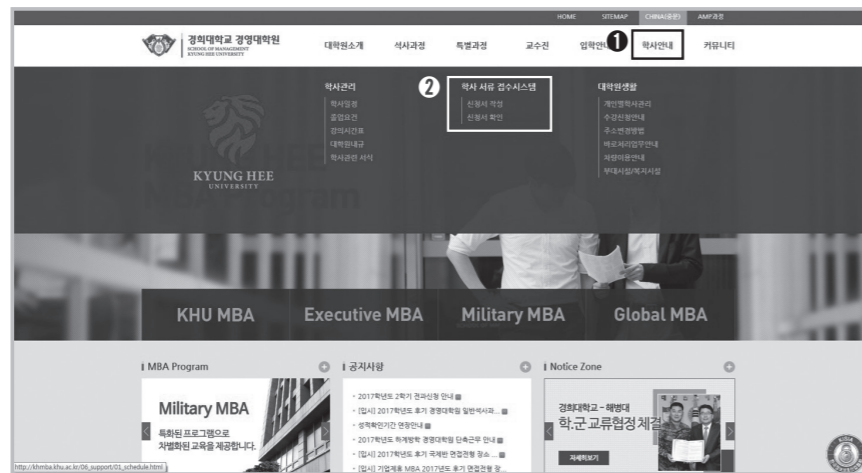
HOME SITEMAP CHINA(中文) AMP과정

경희대학교 경영대학원
SCHOOL OF MANAGEMENT
KYUNG HEE UNIVERSITY

대학원소개 석사과정 특별과정 교수진 입학안내 ❶ 학사안내 커뮤니티

학사관리
학사일정
졸업요건
강의시간표
대학원내규
학사관련 서식

❷ 학사 서류 접수시스템
신청서 작성
신청서 확인

대학원생활
개인별학사관리
수강신청안내
주소변경방법
바로처리업무안내
외방이용안내
부대시설/복지시설

KYUNG HEE
UNIVERSITY

Program

KHU MBA
Executive MBA
Military MBA
Global MBA

MBA Program

Military MBA
특화된 프로그램으로
차별화된 교육을 제공합니다.

공지사항

- 2017학년도 2학기 전파신청 안내
- [입시] 2017학년도 후기 경영대학원 일반석사과...
- 성적확인기간 연장안내
- 2017학년도 하계방학 경영대학원 단축근무 안내
- [입시] 2017학년도 후기 국제반 면접전형 장소 ...
- [입시] 기업계층 MBA 2017년도 후기 면접전형 장...

Notice Zone

경희대학교 - 해병대
학.군교류협정 체결

자세히보기

http://khmba.khu.ac.kr/06_support/01_schedule.html